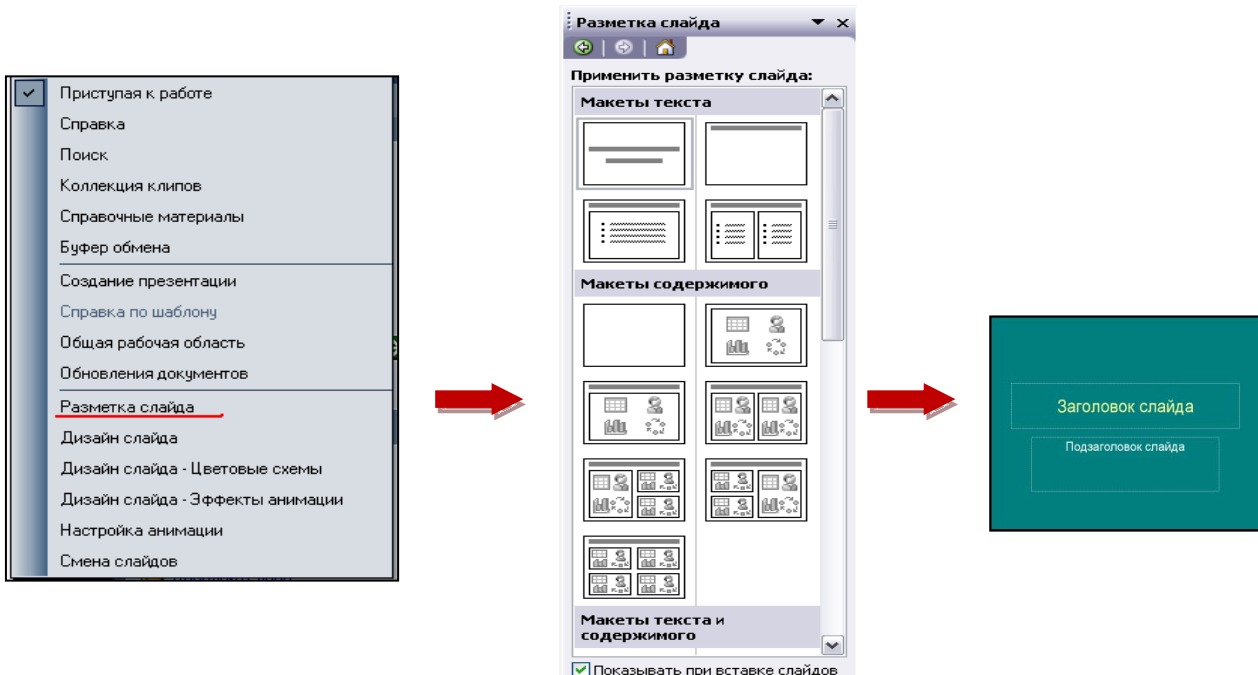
Приступая к работе
Справка
Поиск
Коллекция клипов
Справочные материалы
Буфер обмена
Создание презентации
Справка по шаблону
Общая рабочая область
Обновления документов
Разметка слайда
Дизайн слайда
Дизайн слайда - Цветовые схемы
Дизайн слайда - Эффекты анимации
Настройка анимации
Смена слайдов

Разметка слайда

Применить разметку слайда:
Макеты текста
Макеты содержимого
Макеты текста и содержимого
Показывать при вставке слайдов

Заголовок слайда
Подзаголовок слайда